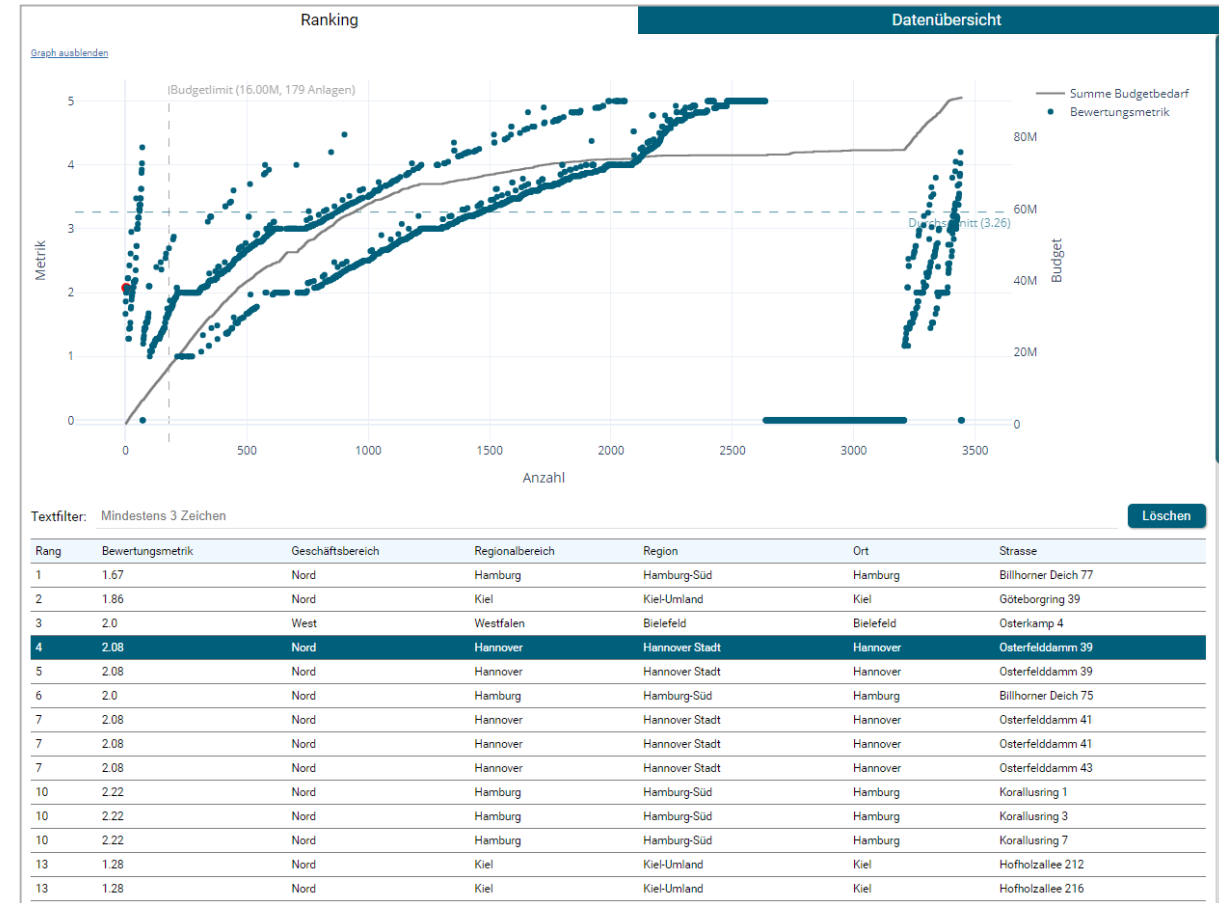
Ranking

Datenübersicht

Graph ausblenden

Budgetlimit (16.00M, 179 Anlagen)

Summe Budgetbedarf
Bewertungsmetrik

Durchschnitt (3.26)

Metrik

Budget

5
4
3
2
1
0

80M
60M
40M
20M
0

0 500 1000 1500 2000 2500 3000 3500

Anzahl

Textfilter: Mindestens 3 Zeichen

Löschen

| Rang | Bewertungsmetrik | Geschäftsbereich | Regionalbereich | Region | Ort | Strasse |
|---|---|---|---|---|---|---|
| 1 | 1.67 | Nord | Hamburg | Hamburg-Süd | Hamburg | Billhorner Deich 77 |
| 2 | 1.86 | Nord | Kiel | Kiel-Umland | Kiel | Göteborgring 39 |
| 3 | 2.0 | West | Westfalen | Bielefeld | Bielefeld | Osterkamp 4 |
| 4 | 2.08 | Nord | Hannover | Hannover Stadt | Hannover | Osterfelddamm 39 |
| 5 | 2.08 | Nord | Hannover | Hannover Stadt | Hannover | Osterfelddamm 39 |
| 6 | 2.0 | Nord | Hamburg | Hamburg-Süd | Hamburg | Billhorner Deich 75 |
| 7 | 2.08 | Nord | Hannover | Hannover Stadt | Hannover | Osterfelddamm 41 |
| 7 | 2.08 | Nord | Hannover | Hannover Stadt | Hannover | Osterfelddamm 41 |
| 7 | 2.08 | Nord | Hannover | Hannover Stadt | Hannover | Osterfelddamm 43 |
| 10 | 2.22 | Nord | Hamburg | Hamburg-Süd | Hamburg | Korallusring 1 |
| 10 | 2.22 | Nord | Hamburg | Hamburg-Süd | Hamburg | Korallusring 3 |
| 10 | 2.22 | Nord | Hamburg | Hamburg-Süd | Hamburg | Korallusring 7 |
| 13 | 1.28 | Nord | Kiel | Kiel-Umland | Kiel | Hofholzallee 212 |
| 13 | 1.28 | Nord | Kiel | Kiel-Umland | Kiel | Hofholzallee 216 |